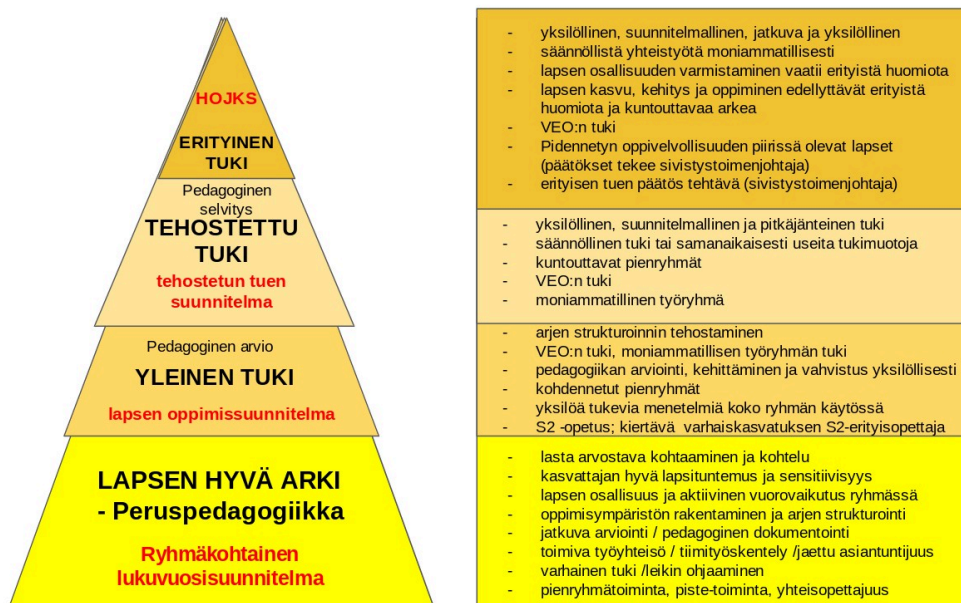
HOJKS

ERITYINEN TUKI

Pedagoginen selvitys

TEHOSTETTU TUKI

tehostetun tuen suunnitelma

Pedagoginen arvio

YLEINEN TUKI

lapsen oppimissuunnitelma

LAPSEN HYVÄ ARKI - Peruspedagogiikka

Ryhmäkohtainen lukuvuosisuunnitelma

- yksilöllinen, suunnitelmallinen, jatkuva ja yksilöllinen
- säännöllistä yhteistyötä moniammatillisesti
- lapsen osallisuuden varmistaminen vaatii erityistä huomiota
- lapsen kasvu, kehitys ja oppiminen edellyttävät erityistä huomiota ja kuntouttavaa arkea
- VEO:n tuki
- Pidennetyn oppivelvollisuuden piirissä olevat lapset (päätökset tekee sivistystoimenjohtaja)
- erityisen tuen päätös tehtävä (sivistystoimenjohtaja)

- yksilöllinen, suunnitelmallinen ja pitkäjänteinen tuki
- säännöllinen tuki tai samanaikaisesti useita tukimuotoja
- kuntouttavat pienryhmät
- VEO:n tuki
- moniammatillinen työryhmä

- arjen strukturoinnin tehostaminen
- VEO:n tuki, moniammatillisen työryhmän tuki
- pedagogiikan arviointi, kehittäminen ja vahvistus yksilöllisesti
- kohdennetut pienryhmät
- yksilöä tukevia menetelmiä koko ryhmän käytössä
- S2 -opetus; kiertävä varhaiskasvatuksen S2-erityisopettaja

- lasta arvostava kohtaaminen ja kohtelu
- kasvattajan hyvä lapsituntemus ja sensitiivisyys
- lapsen osallisuus ja aktiivinen vuorovaikutus ryhmässä
- oppimisympäristön rakentaminen ja arjen strukturointi
- jatkuva arviointi / pedagoginen dokumentointi
- toimiva työyhteisö / tiimityöskentely /jaettu asiantuntijuus
- varhainen tuki /leikin ohjaaminen
- pienryhmätoiminta, piste-toiminta, yhteisopettajuus